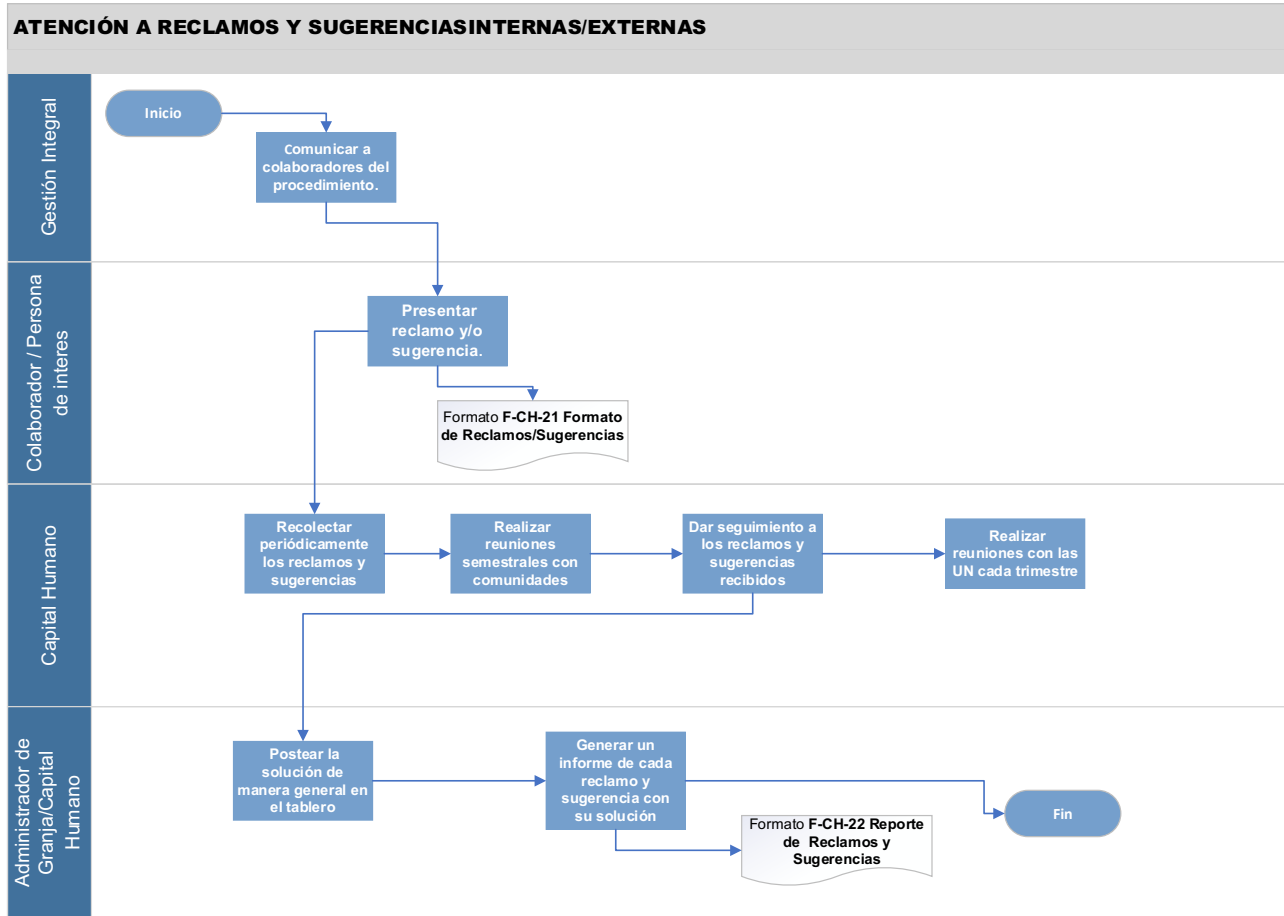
ATENCIÓN A RECLAMOS Y SUGERENCIASINTERNAS/EXTERNAS

Gestión Integral

Inicio

Comunicar a colaboradores del procedimiento.

Colaborador / Persona de interes

Presentar reclamo y/o sugerencia.

Formato **F-CH-21 Formato de Reclamos/Sugerencias**

Capital Humano

Recolectar periódicamente los reclamos y sugerencias

Realizar reuniones semestrales con comunidades

Dar seguimiento a los reclamos y sugerencias recibidos

Realizar reuniones con las UN cada trimestre

Administrador de Granja/Capital Humano

Postear la solución de manera general en el tablero

Generar un informe de cada reclamo y sugerencia con su solución

Fin

Formato **F-CH-22 Reporte de Reclamos y Sugerencias**